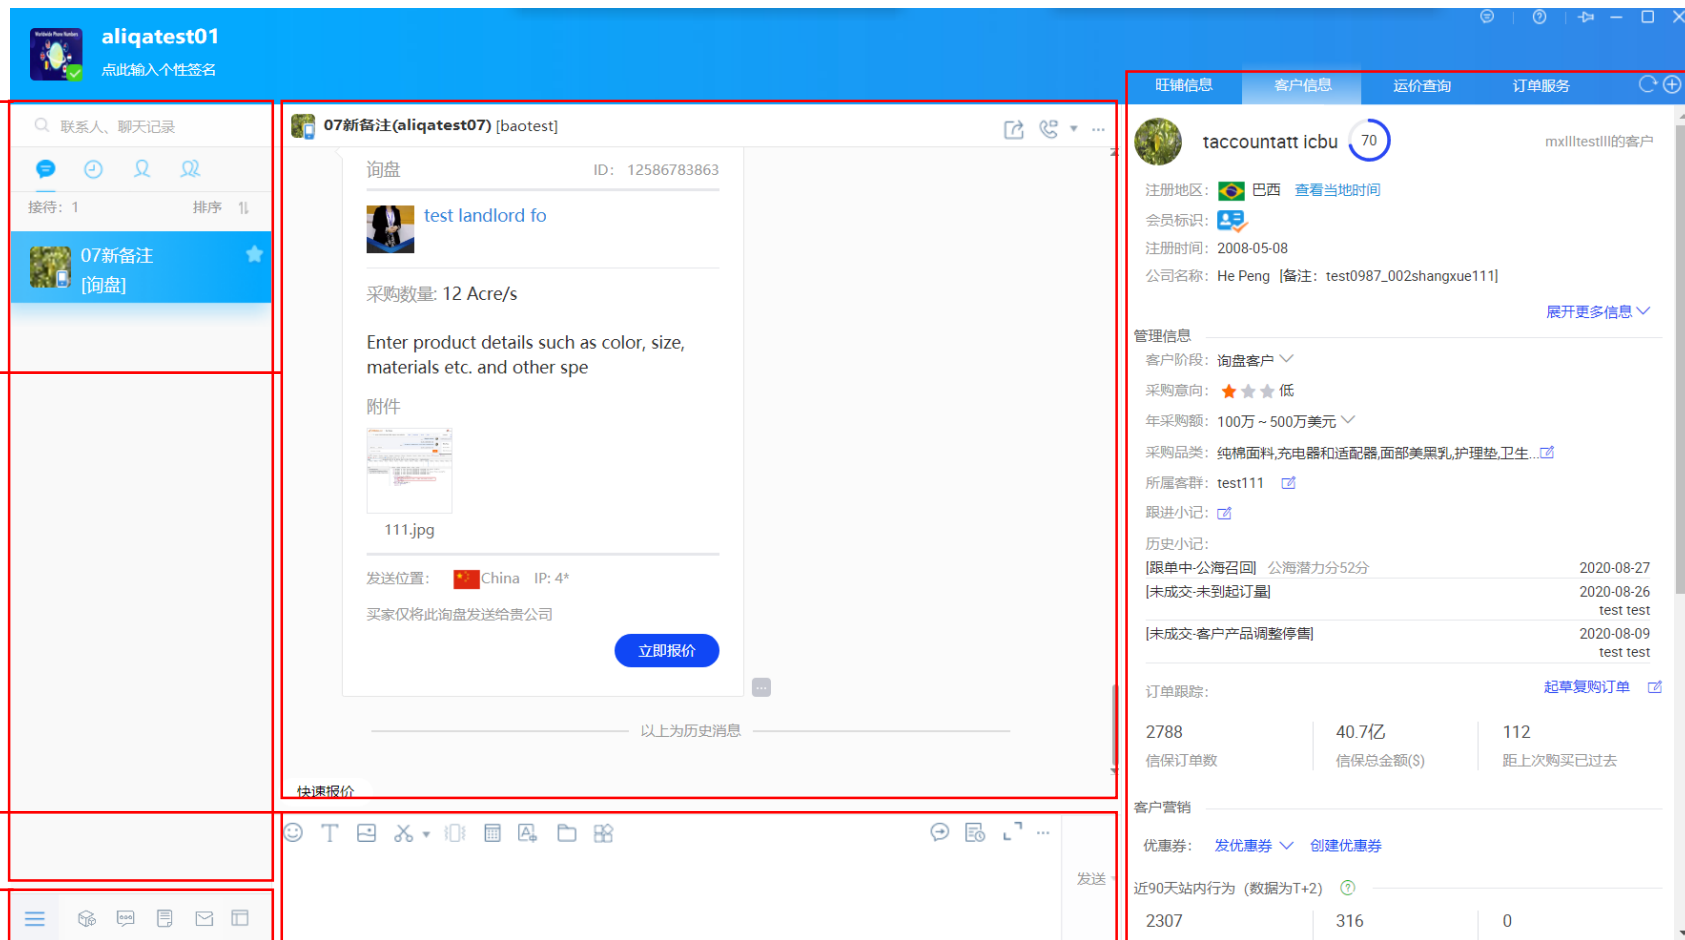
aliqatest01
点此输入个性签名

联系人、聊天记录

接待：1 排序

07新备注
[询盘]

07新备注(aliqatest07) [baotest]

询盘 ID：12586783863

test landlord fo

采购数量: 12 Acre/s

Enter product details such as color, size, materials etc. and other spe

附件

111.jpg

发送位置： China IP: 4*

买家仅将此询盘发送给贵公司

立即报价

以上为历史消息

快速报价

发送

旺铺信息 客户信息 运价查询 订单服务

taccountatt icbu 70 mxlltestlll的客户

注册地区： 巴西 查看当地时间

会员标识：

注册时间：2008-05-08

公司名称：He Peng [备注：test0987_002shangxue111]

展开更多信息

管理信息

客户阶段：询盘客户

采购意向： 低

年采购额：100万 ~ 500万美元

采购品类：纯棉面料,充电器和适配器,面部美黑乳,护理垫,卫生...

所属客群：test111

跟进小记：

历史小记：

[跟单中-公海召回] 公海潜力分52分 2020-08-27

[未成交-未到起订量] 2020-08-26
test test

[未成交-客户产品调整停售] 2020-08-09
test test

订单跟踪： 起草复购订单

| 2788 | 40.7亿 | 112 |
|---|---|---|
| 信保订单数 | 信保总金额($) | 距上次购买已过去 |

客户营销

优惠券： 发优惠券 创建优惠券

近90天站内行为（数据为T+2）

2307 316 0